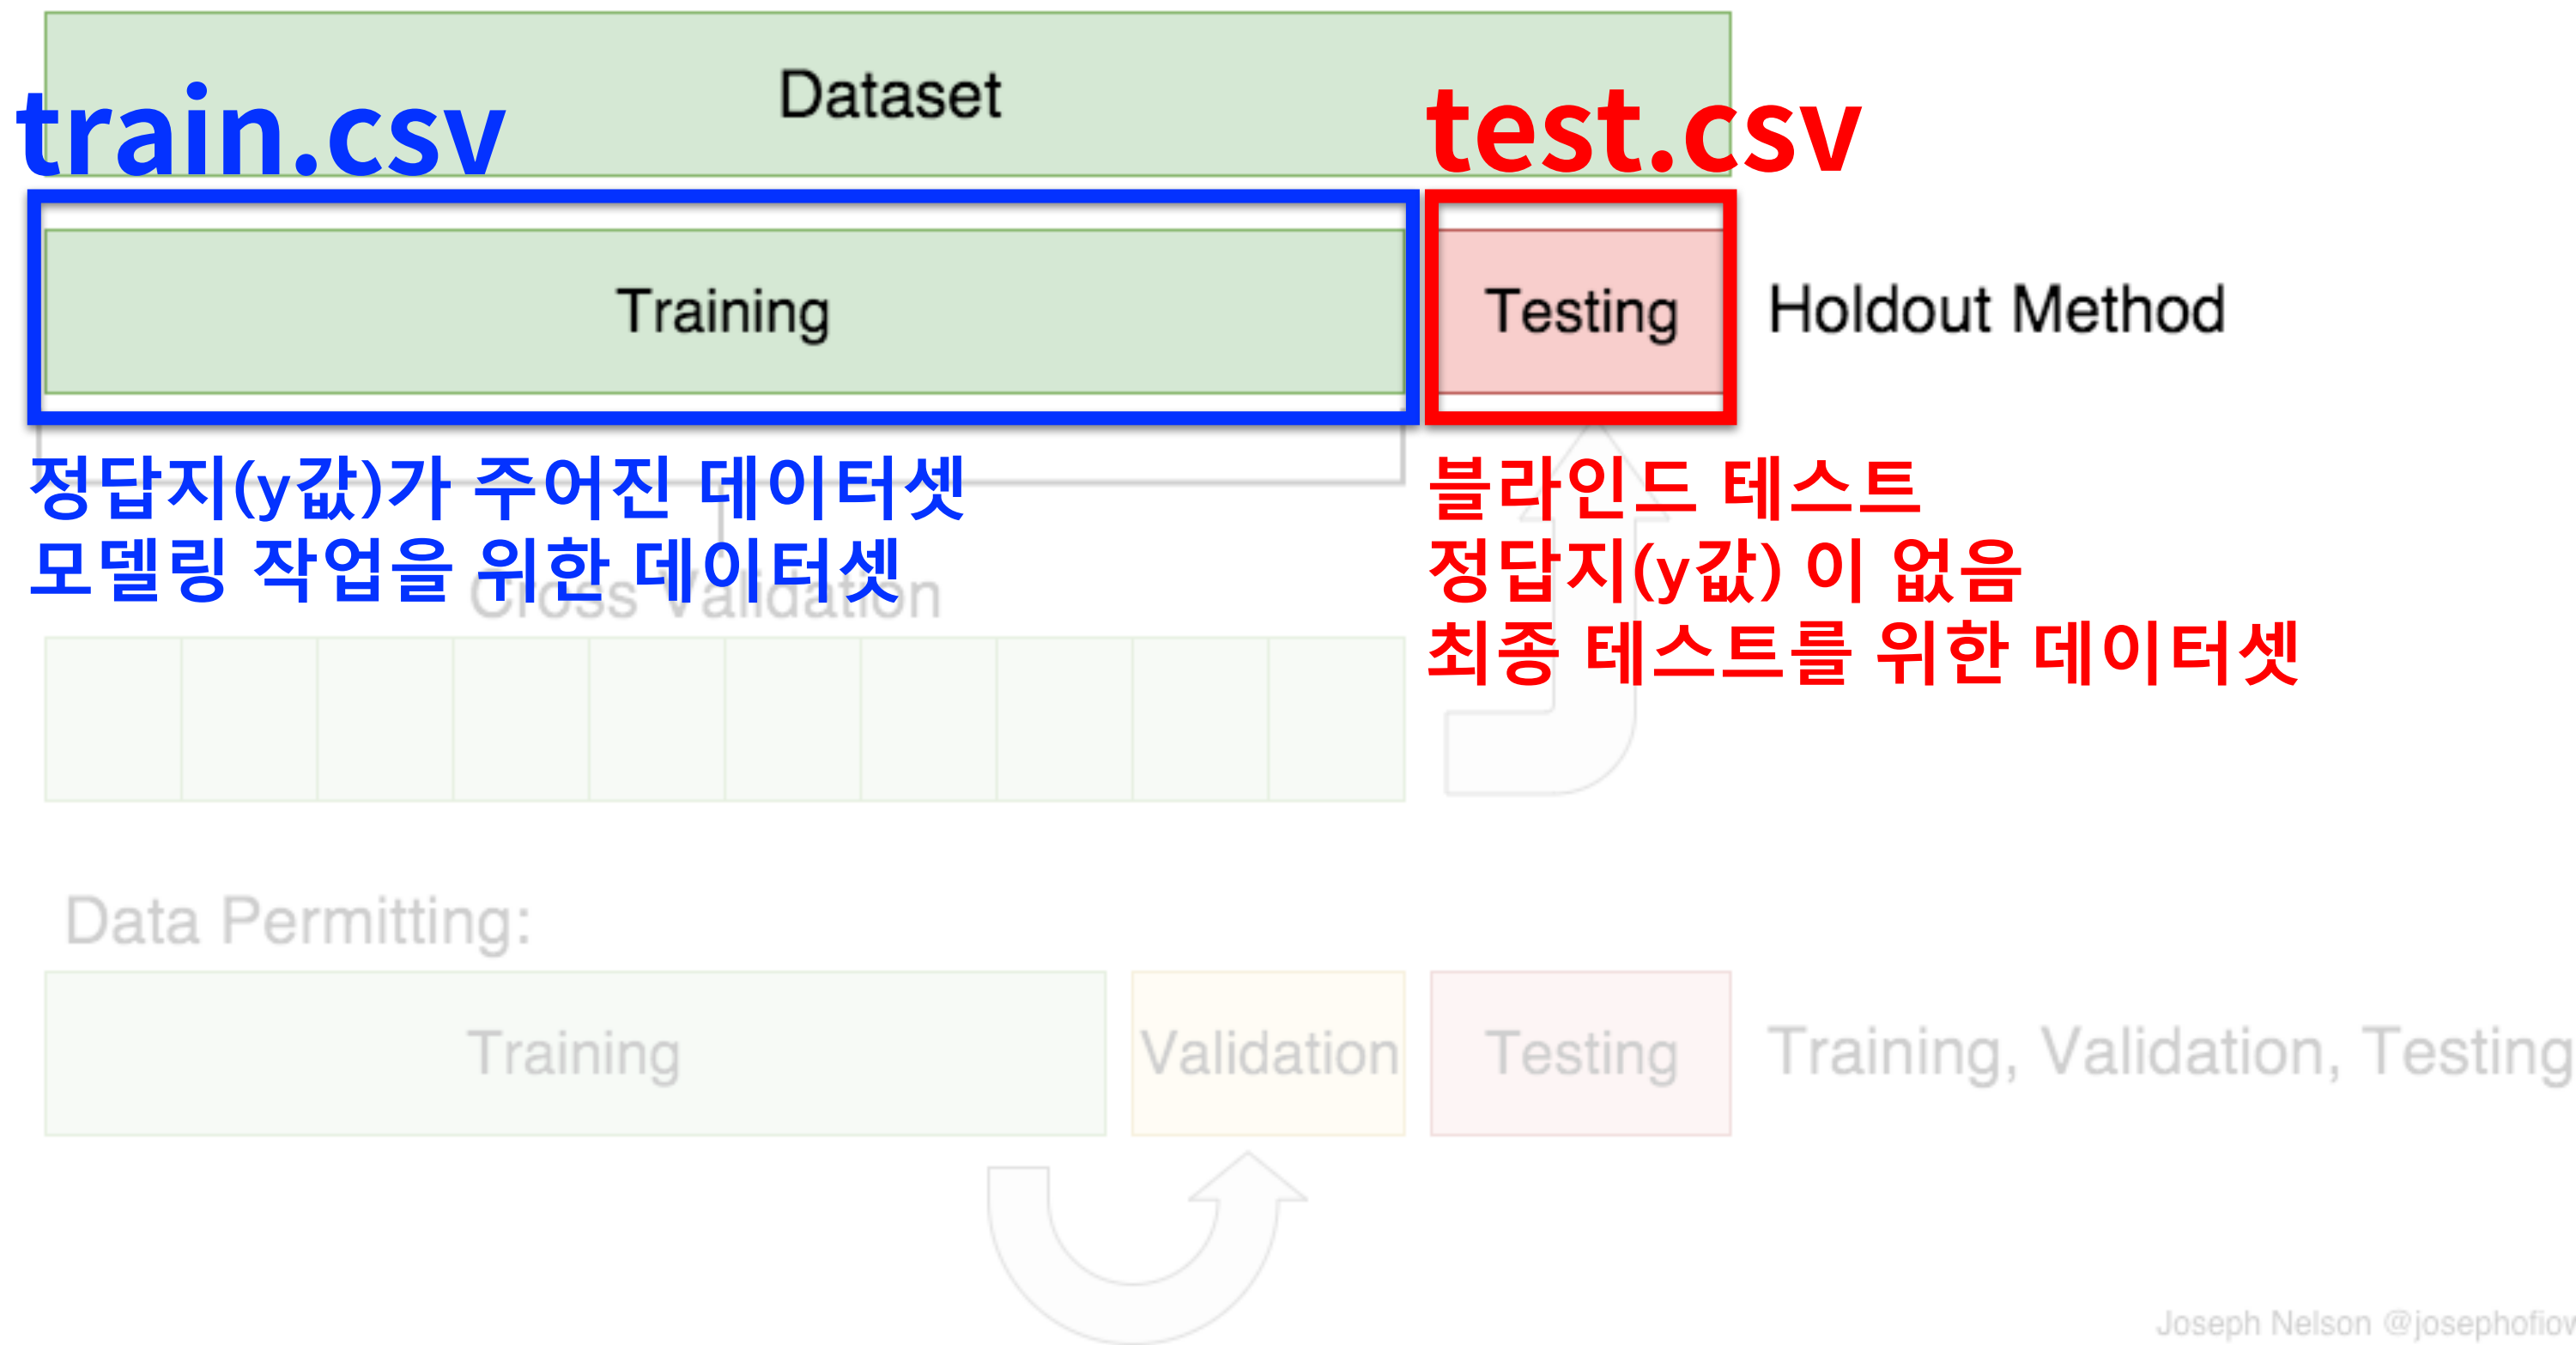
Dataset

train.csv

test.csv

Training

Testing

Holdout Method

정답지(y값)가 주어진 데이터셋
모델링 작업을 위한 데이터셋

Cross Validation

블라인드 테스트
정답지(y값) 이 없음
최종 테스트를 위한 데이터셋

Data Permitting:

Training

Validation

Testing

Training, Validation, Testing

Joseph Nelson @josephofiow